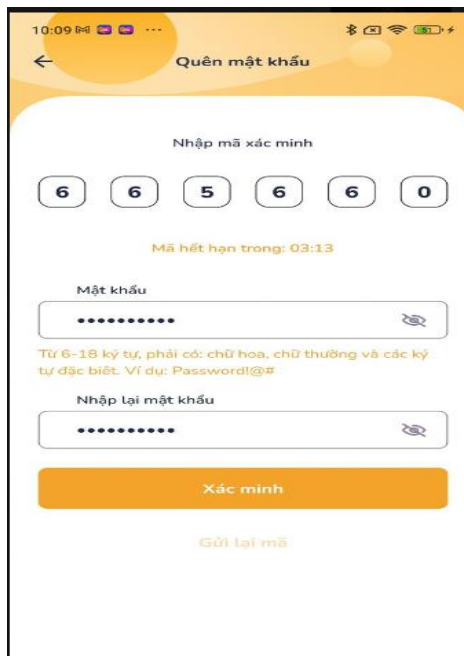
10:09 ···

Quên mật khẩu

Nhập mã xác minh

6 6 5 6 6 0

Mã hết hạn trong: 03:13

Mật khẩu

•••••••••••

Từ 6-18 ký tự, phải có: chữ hoa, chữ thường và các ký tự đặc biệt. Ví dụ: Password!@#

Nhập lại mật khẩu

•••••••••••

Xác minh

Gửi lại mã